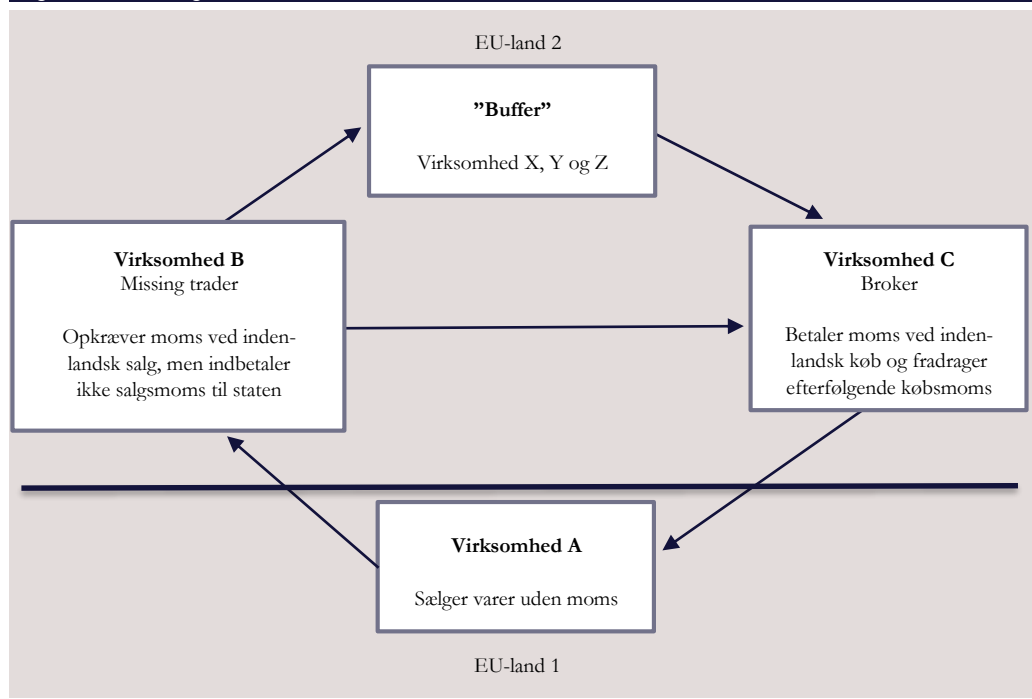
EU-land 2

”Buffer”

Virksomhed X, Y og Z

Virksomhed B
Missing trader

Opkræver moms ved indenlandsk salg, men indbetaler ikke salgsmoms til staten

Virksomhed C
Broker

Betaler moms ved indenlandsk køb og fradrager efterfølgende købsmoms

Virksomhed A

Sælger varer uden moms

EU-land 1